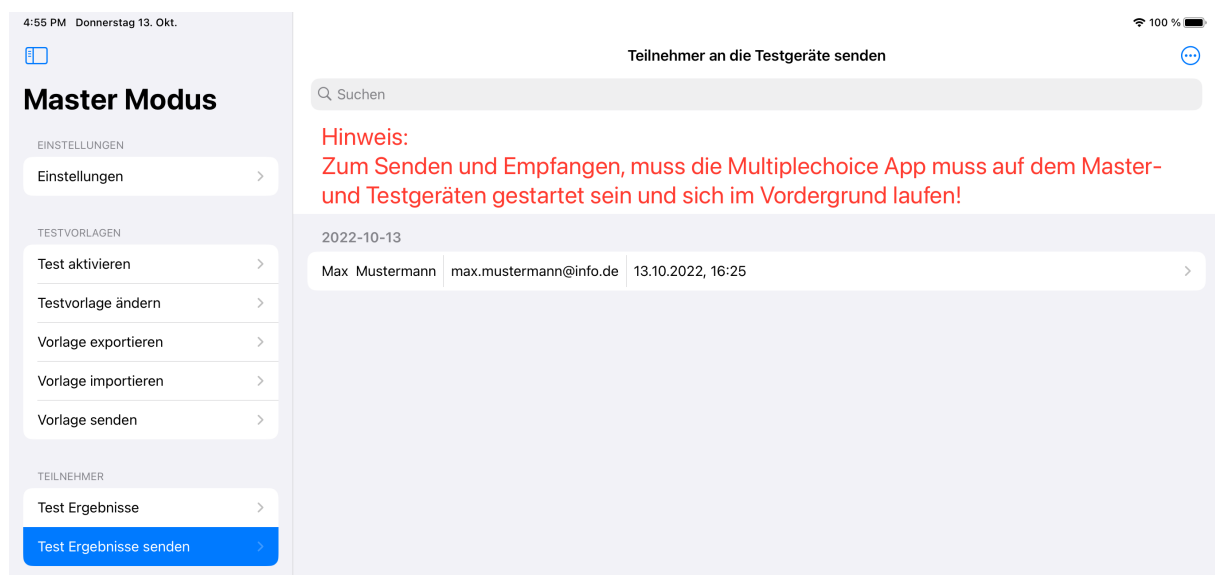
4:55 PM Donnerstag 13. Okt.

100 %

Master Modus

EINSTELLUNGEN

Einstellungen

TESTVORLAGEN

Test aktivieren

Testvorlage ändern

Vorlage exportieren

Vorlage importieren

Vorlage senden

TEILNEHMER

Test Ergebnisse

Test Ergebnisse senden

Teilnehmer an die Testgeräte senden

Suchen

Hinweis:
Zum Senden und Empfangen, muss die Multiplechoice App muss auf dem Master- und Testgeräten gestartet sein und sich im Vordergrund laufen!

2022-10-13

| Max Mustermann | max.mustermann@info.de | 13.10.2022, 16:25 |
|---|---|---|